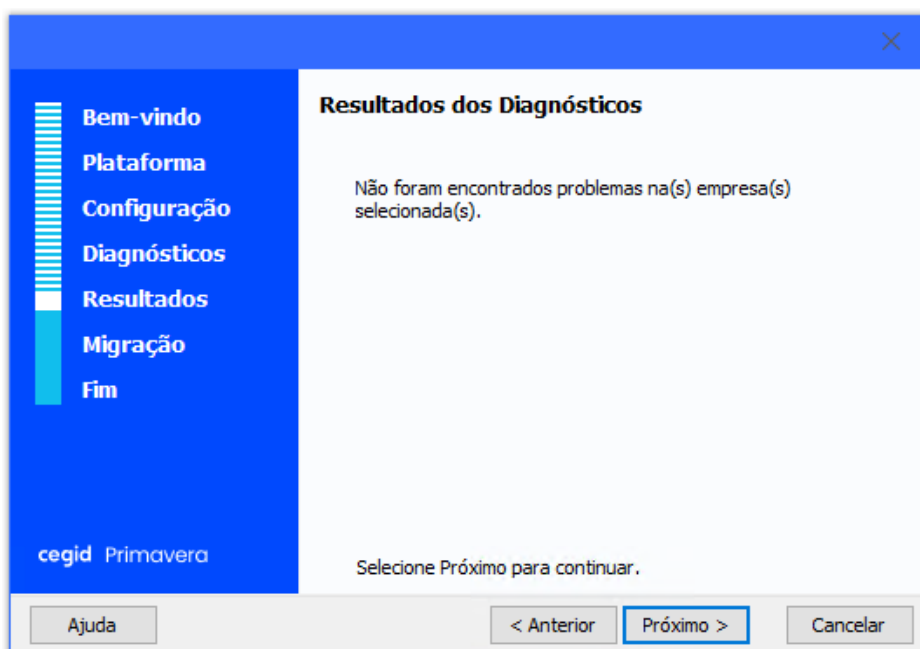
Bem-vindo
Plataforma
Configuração
Diagnósticos
Resultados
Migração
Fim

cegid Primavera

Resultados dos Diagnósticos

Não foram encontrados problemas na(s) empresa(s) selecionada(s).

Selecione Próximo para continuar.

Ajuda
< Anterior
Próximo >
Cancelar